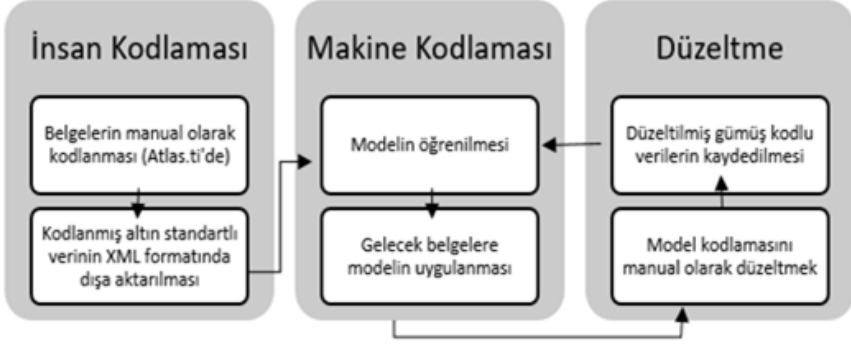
İnsan Kodlaması

Belgelerin manual olarak kodlanması (Atlas.ti'de)

Kodlanmış altın standartlı verinin XML formatında dışa aktarılması

Makine Kodlaması

Modelin öğrenilmesi

Gelecek belgelere modelin uygulanması

Düzeltme

Düzeltilmiş gümüş kodlu verilerin kaydedilmesi

Model kodlamasını manual olarak düzeltmek